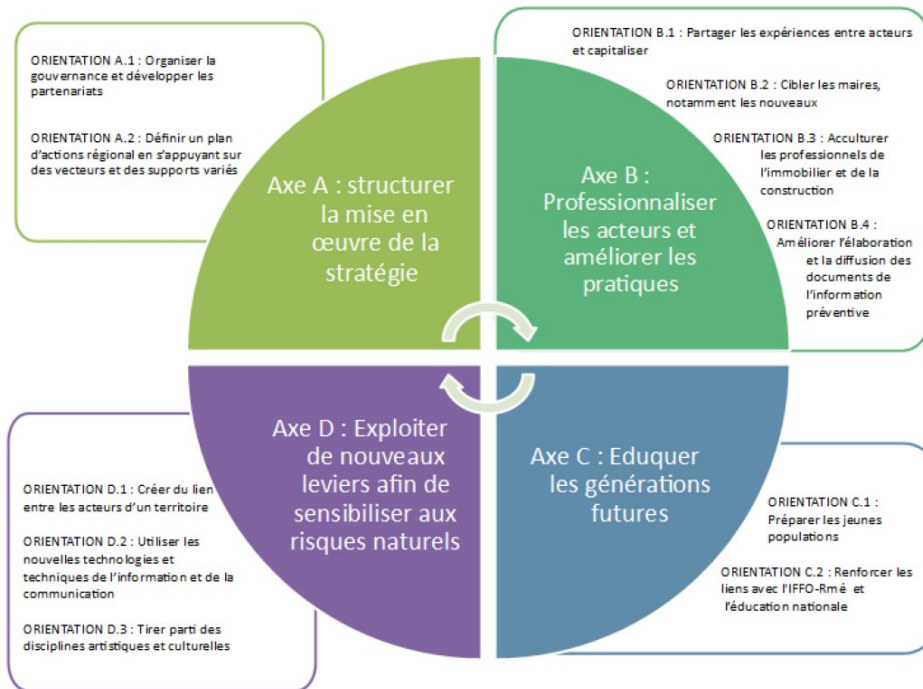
ORIENTATION A.1 : Organiser la gouvernance et développer les partenariats

ORIENTATION A.2 : Définir un plan d'actions régional en s'appuyant sur des vecteurs et des supports variés

Axe A : structurer la mise en œuvre de la stratégie

ORIENTATION B.1 : Partager les expériences entre acteurs et capitaliser

ORIENTATION B.2 : Cibler les maires, notamment les nouveaux

ORIENTATION B.3 : Acculturer les professionnels de l'immobilier et de la construction

ORIENTATION B.4 : Améliorer l'élaboration et la diffusion des documents de l'information préventive

Axe B : Professionnaliser les acteurs et améliorer les pratiques

Axe D : Exploiter de nouveaux leviers afin de sensibiliser aux risques naturels

ORIENTATION D.1 : Créer du lien entre les acteurs d'un territoire

ORIENTATION D.2 : Utiliser les nouvelles technologies et techniques de l'information et de la communication

ORIENTATION D.3 : Tirer parti des disciplines artistiques et culturelles

Axe C : Eduquer les générations futures

ORIENTATION C.1 : Préparer les jeunes populations

ORIENTATION C.2 : Renforcer les liens avec l'IFFO-Rmé et l'éducation nationale